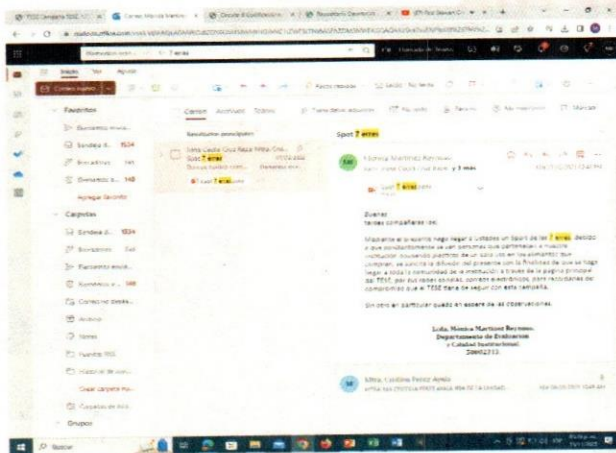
Correo nuevo

Inicio Ver Ayuda

Favoritos

Bandeja d... 1824

Borradores

Elementos e... 140

Agregar favorito

Carpetas

Bandeja d... 1824

Borradores

Elementos e... 140

Archivo

Notas

Historial de con...

Crear carpeta nu...

Grupos

Correo Archivos Todos

Resultados principales

Spot 7 eries

Spot 7 eries

Buenas tardes compañeros (as)

Mediante el presente hago llegar a ustedes un Spot de las 7 eries debido a que constantemente se han tenido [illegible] con el fin de que se haga llegar a toda la comunidad de la institución a través de la página principal del TESE, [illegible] comprometidos que el TESE llene de seguir con esta campaña.

Sin otro en particular quedo en espera de sus observaciones.

Lcda. Monica Martinez Reynoso.
Departamento de Evaluación
y Calidad Institucional
20602333

Buscar